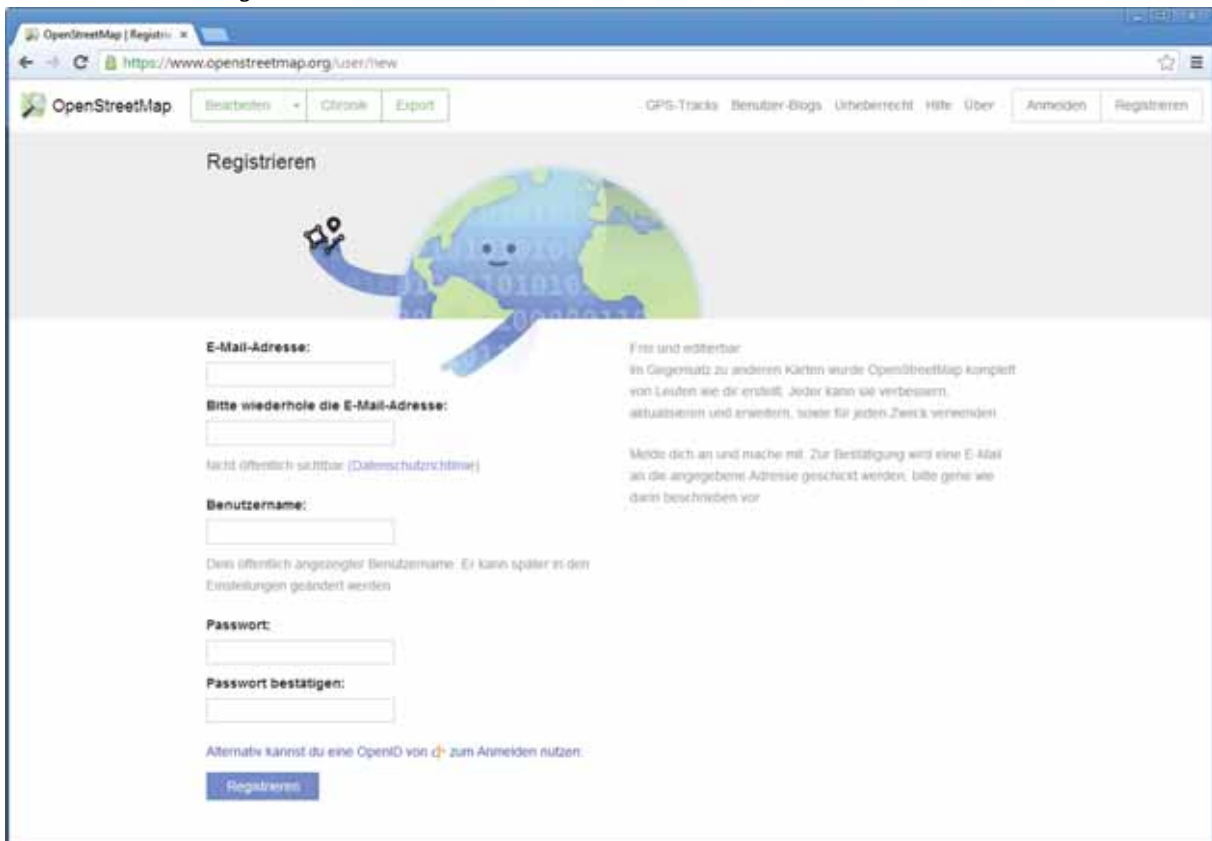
OpenStreetMap | Registri ×

https://www.openstreetmap.org/user/new

OpenStreetMap

Bearbeiten | Chronik | Export

GPS-Tracks Benutzer-Blogs Urheberrecht Hilfe Über

Anmelden | Registrieren

Registrieren

E-Mail-Adresse:

Bitte wiederhole die E-Mail-Adresse:

Nicht öffentlich sichtbar (Datenschutzrichtlinie)

Benutzername:

Dein öffentlich angezeigter Benutzername. Er kann später in den Einstellungen geändert werden.

Passwort:

Passwort bestätigen:

Alternativ kannst du eine OpenID von zum Anmelden nutzen.

Registrieren

Frei und editierbar

Im Gegensatz zu anderen Karten wurde OpenStreetMap komplett von Leuten wie dir erstellt. Jeder kann sie verbessern, aktualisieren und erweitern, sowie für jeden Zweck verwenden.

Melde dich an und mache mit. Zur Bestätigung wird eine E-Mail an die angegebene Adresse geschickt werden, bitte gehe wie darin beschrieben vor.